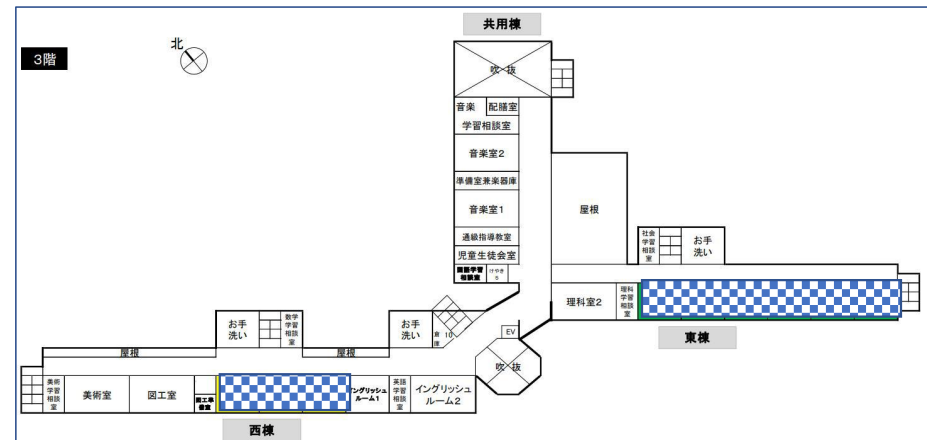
3階

北

共用棟

吹抜

音楽

配膳室

学習相談室

音楽室2

準備室兼楽器庫

音楽室1

通級指導教室

児童生徒会室

国語学習相談室

けやき5

屋根

社会学習相談室

お手洗い

理科学習相談室

理科室2

東棟

EV

吹抜

お手洗い

倉庫10

数学学習相談室

お手洗い

屋根

屋根

美術学習相談室

美術室

図工室

図工準備室

イングリッシュルーム1

英語学習相談室

イングリッシュルーム2

西棟